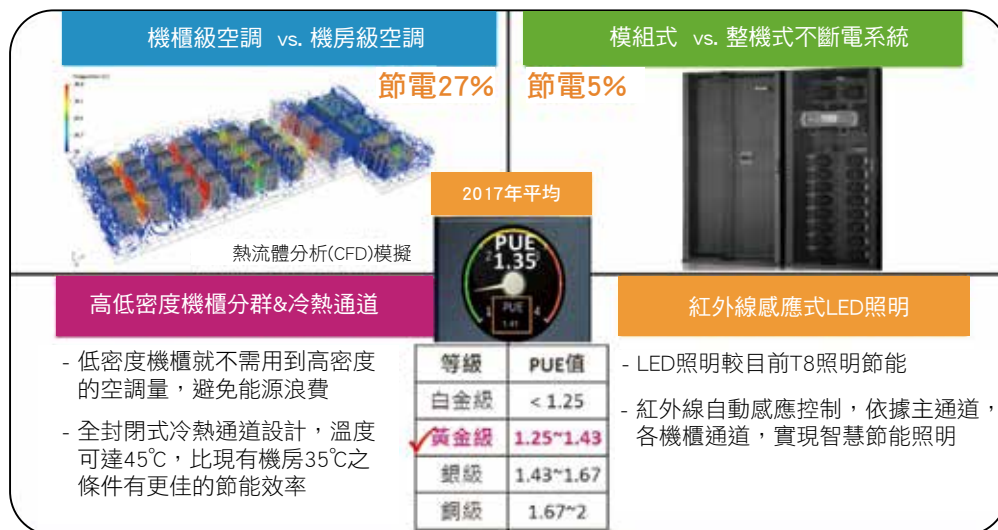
機櫃級空調 vs. 機房級空調

節電27%

熱流體分析(CFD)模擬

模組式 vs. 整機式不斷電系統

節電5%

2017年平均

PUE
1.35

PUE
1.41

高低密度機櫃分群&冷熱通道

- 低密度機櫃就不需用到高密度的空調量，避免能源浪費

- 全封閉式冷熱通道設計，溫度可達45℃，比現有機房35℃之條件有更佳的節能效率

| 等級 | PUE值 |
|---|---|
| 白金級 | < 1.25 |
| 黃金級 | 1.25~1.43 |
| 銀級 | 1.43~1.67 |
| 銅級 | 1.67~2 |

紅外線感應式LED照明

- LED照明較目前T8照明節能

- 紅外線自動感應控制，依據主通道，各機櫃通道，實現智慧節能照明